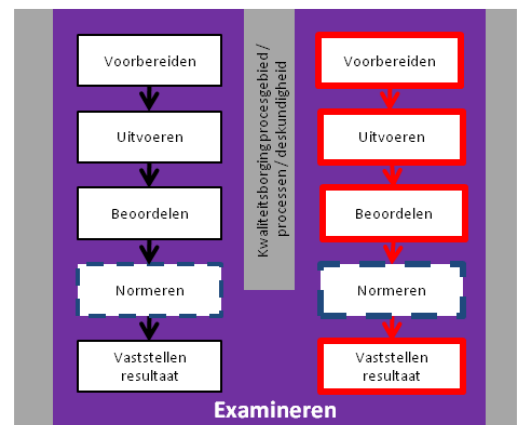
Voorbereiden

Uitvoeren

Beoordelen

Normeren

Vaststellen resultaat

Kwaliteitsborging procesgebied / processen / deskundigheid

Voorbereiden

Uitvoeren

Beoordelen

Normeren

Vaststellen resultaat

Examineren